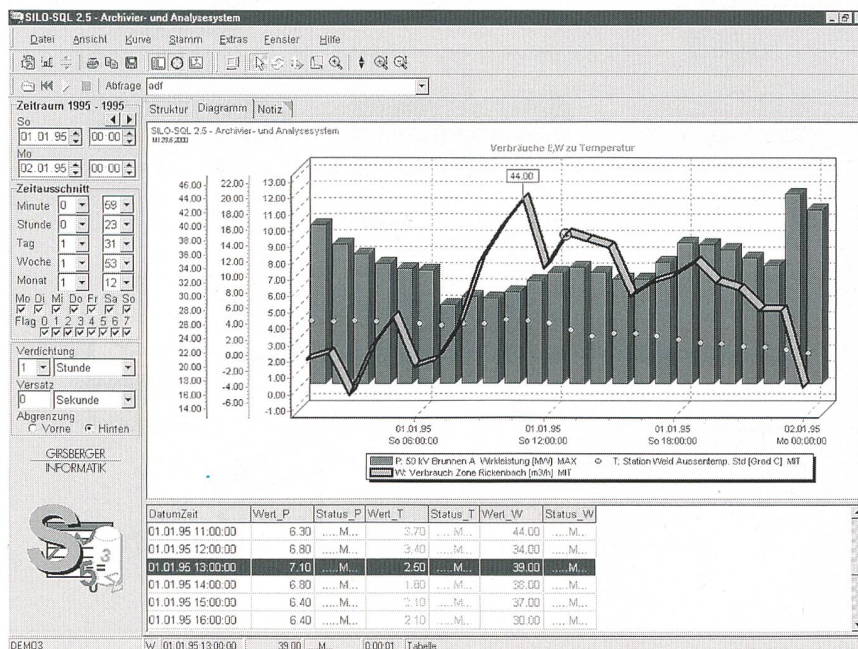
SILO-SQL 2.5 - Archivier- und Analysesystem

Datei Ansicht Kurve Stamm Extras Fenster Hilfe

Abfrage adf

Zeitraum 1995 - 1995
So
01.01.95 00:00
Mo
02.01.95 00:00

Zeitausschnitt
Minute 0 59
Stunde 0 23
Tag 1 31
Woche 1 53
Monat 1 12
Mo Di Mi Do Fr Sa So
Flag 0 1 2 3 4 5 6 7

Verdichtung
1 Stunde
Versatz
0 Sekunde
Abgrenzung
Vorne Hinten

GIRSBERGER INFORMATIK

Struktur Diagramm Notiz

SILO-SQL 2.5 - Archivier- und Analysesystem
01.29.6.2000

Verbräuche E,W zu Temperatur

44.00

46.00 44.00 42.00 40.00 38.00 36.00 34.00 32.00 30.00 28.00 26.00 24.00 22.00 20.00 18.00 16.00 14.00

22.00 20.00 18.00 16.00 14.00 12.00 10.00 8.00 6.00 4.00 2.00 0.00 -2.00 -4.00 -6.00

13.00 12.00 11.00 10.00 9.00 8.00 7.00 6.00 5.00 4.00 3.00 2.00 1.00 0.00 -1.00

01.01.95 So 06:00:00
01.01.95 So 12:00:00
01.01.95 So 18:00:00
02.01.95 Mo 00:00:00

P: 50 kV Brunnen A Wirkleistung [MW] MAX
T: Station Weid Aussentemp. Std [Grad C] MIT
W: Verbrauch Zone Rickenbach [m3/h] MIT

| DatumZeit | Wert_P | Status_P | Wert_T | Status_T | Wert_W | Status_W |
|---|---|---|---|---|---|---|
| 01.01.95 11:00:00 | 6.30 | .....M... | 3.70 | .....M... | 44.00 | .....M... |
| 01.01.95 12:00:00 | 6.80 | .....M... | 3.40 | .....M... | 34.00 | .....M... |
| 01.01.95 13:00:00 | 7.10 | .....M... | 2.60 | .....M... | 39.00 | .....M... |
| 01.01.95 14:00:00 | 6.80 | .....M... | 1.80 | .....M... | 38.00 | .....M... |
| 01.01.95 15:00:00 | 6.40 | .....M... | 2.10 | .....M... | 37.00 | .....M... |
| 01.01.95 16:00:00 | 6.40 | .....M... | 2.50 | .....M... | 30.00 | .....M... |

DEMO3 W 01.01.95 13:00:00 39.00 M 0:00:01 Tabelle